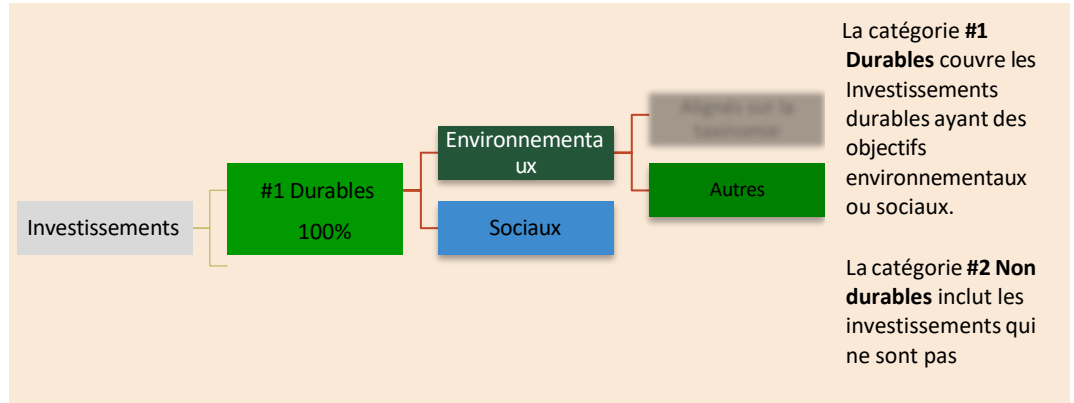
Investissements

#1 Durables

100%

Environnementaux

Sociaux

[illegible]

Autres

La catégorie **#1 Durables** couvre les Investissements durables ayant des objectifs environnementaux ou sociaux.

La catégorie **#2 Non durables** inclut les investissements qui ne sont pas